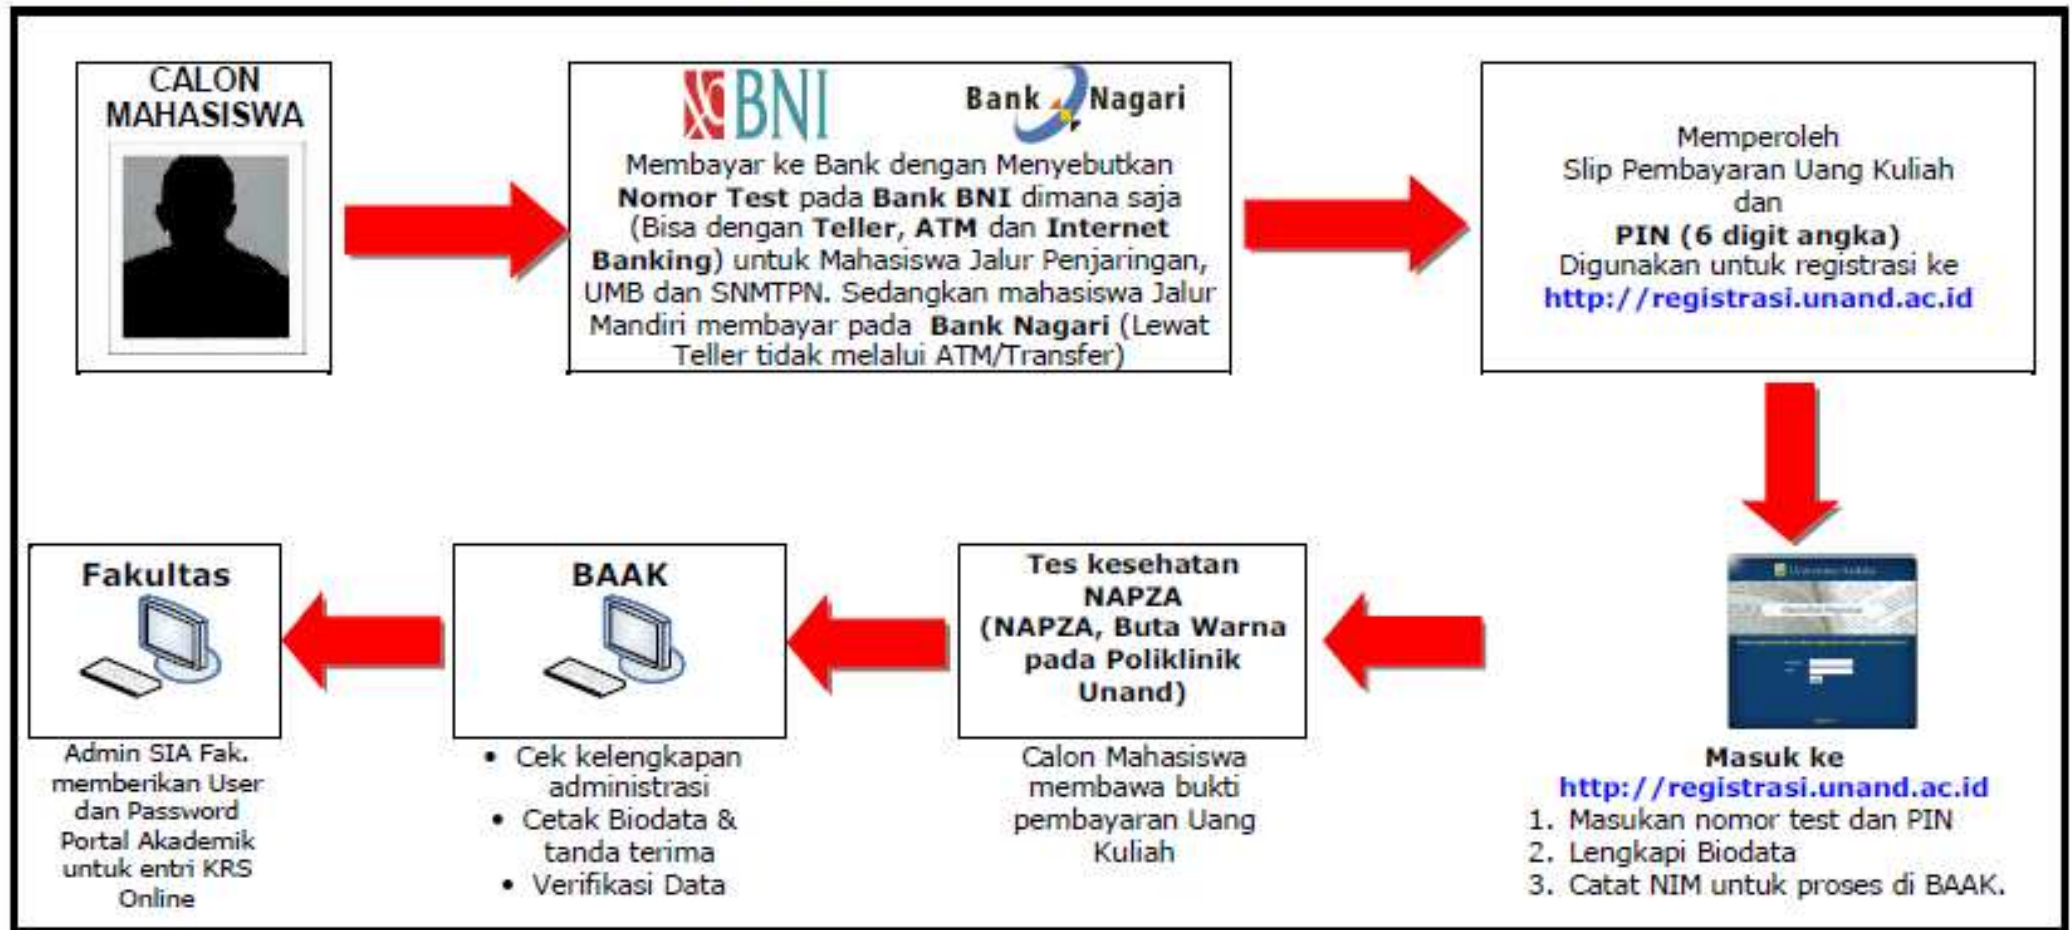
CALON MAHASISWA

BNI Bank Nagari

Membayar ke Bank dengan Menyebutkan **Nomor Test** pada **Bank BNI** dimana saja (Bisa dengan **Teller**, **ATM** dan **Internet Banking**) untuk Mahasiswa Jalur Penjaringan, UMB dan SNMTPN. Sedangkan mahasiswa Jalur Mandiri membayar pada **Bank Nagari** (Lewat Teller tidak melalui ATM/Transfer)

Memperoleh
Slip Pembayaran Uang Kuliah
dan
**PIN (6 digit angka)**
Digunakan untuk registrasi ke
http://registrasi.unand.ac.id

**Masuk ke**
http://registrasi.unand.ac.id
1. Masukan nomor test dan PIN
2. Lengkapi Biodata
3. Catat NIM untuk proses di BAAK.

**Tes kesehatan NAPZA (NAPZA, Buta Warna pada Poliklinik Unand)**

Calon Mahasiswa membawa bukti pembayaran Uang Kuliah

**BAAK**

• Cek kelengkapan administrasi
• Cetak Biodata & tanda terima
• Verifikasi Data

**Fakultas**

Admin SIA Fak. memberikan User dan Password Portal Akademik untuk entri KRS Online